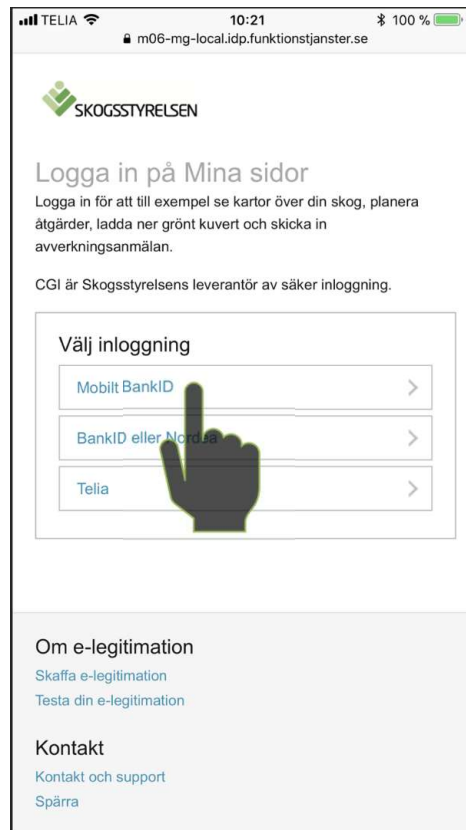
TELIA 10:21 100 %
m06-mg-local.idp.funktionstjanster.se

SKOGSSTYRELSEN

Logga in på Mina sidor
Logga in för att till exempel se kartor över din skog, planera åtgärder, ladda ner grönt kuvert och skicka in avverkningsanmälan.

CGI är Skogsstyrelsens leverantör av säker inloggning.

Välj inloggning

Mobilt BankID

BankID eller Nor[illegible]a

Telia

Om e-legitimation
Skaffa e-legitimation
Testa din e-legitimation

Kontakt
Kontakt och support
Spärra